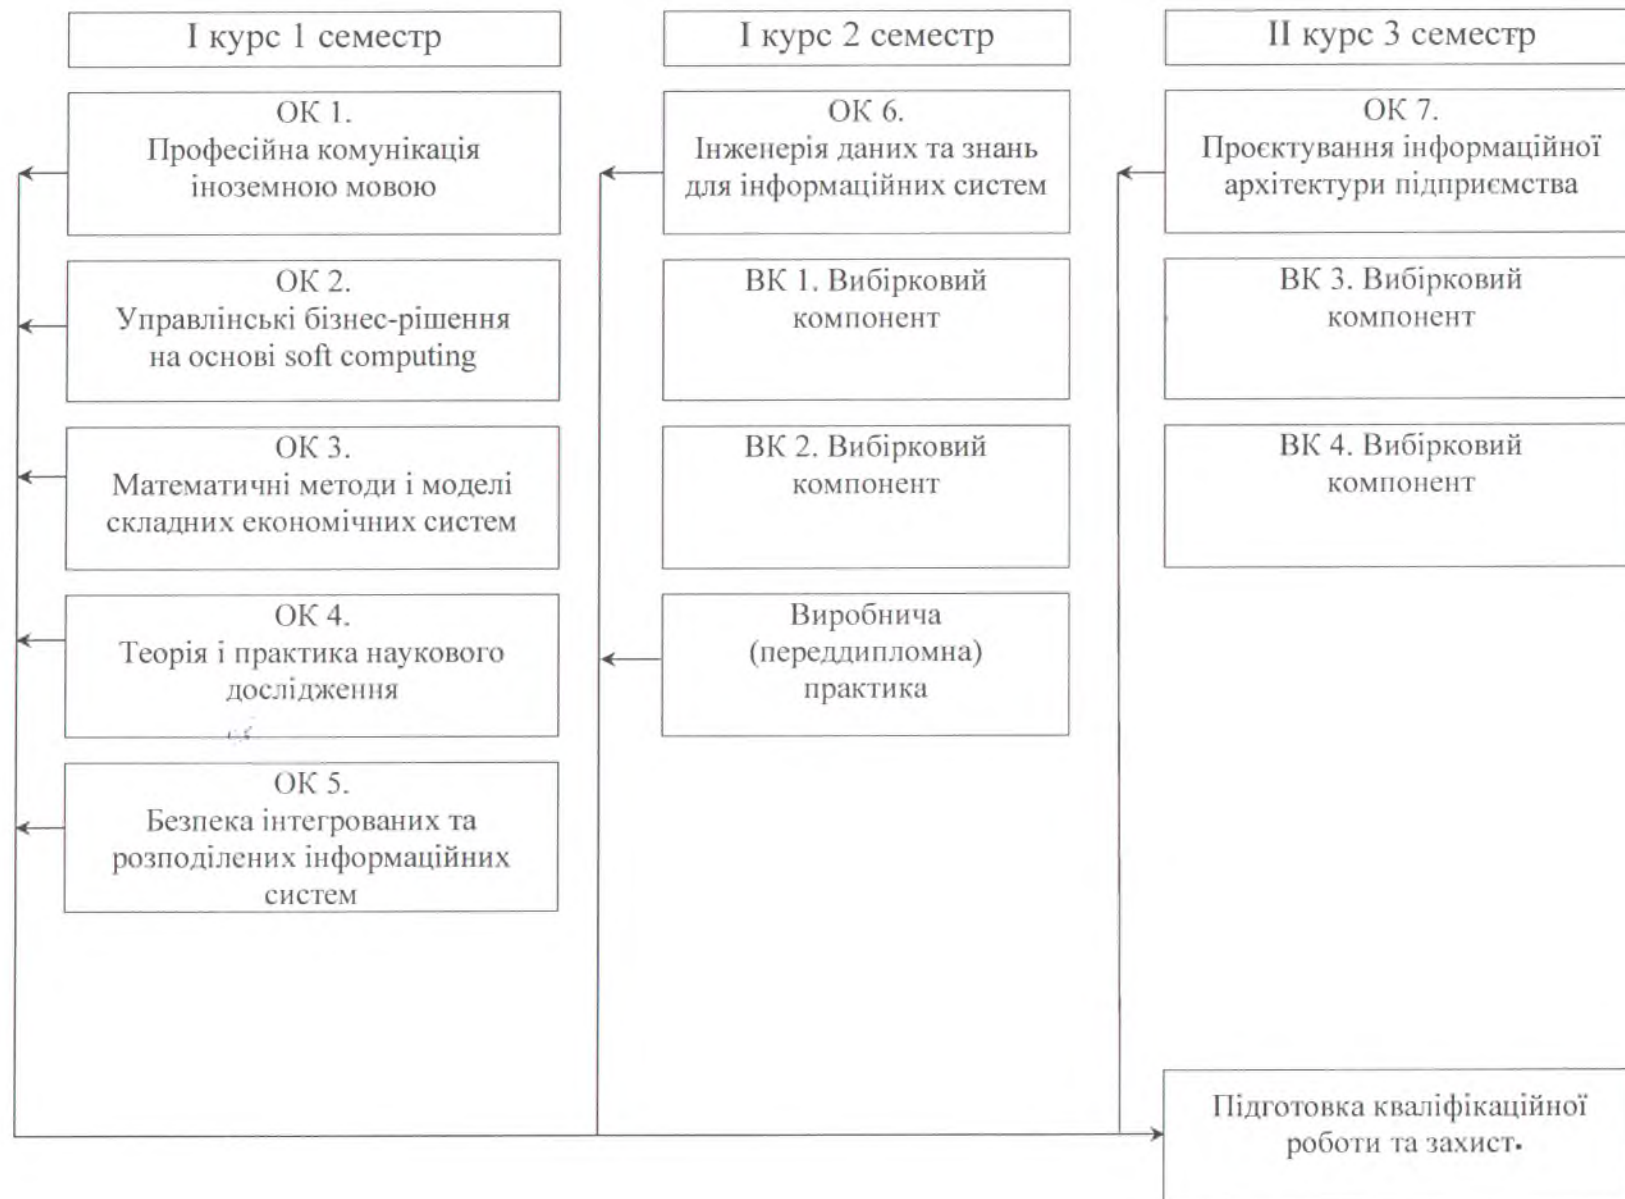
I курс 1 семестр

ОК 1.
Професійна комунікація іноземною мовою

ОК 2.
Управлінські бізнес-рішення на основі soft computing

ОК 3.
Математичні методи і моделі складних економічних систем

ОК 4.
Теорія і практика наукового дослідження

ОК 5.
Безпека інтегрованих та розподілених інформаційних систем

I курс 2 семестр

ОК 6.
Інженерія даних та знань для інформаційних систем

ВК 1. Вибірковий компонент

ВК 2. Вибірковий компонент

Виробнича (переддипломна) практика

II курс 3 семестр

ОК 7.
Проєктування інформаційної архітектури підприємства

ВК 3. Вибірковий компонент

ВК 4. Вибірковий компонент

Підготовка кваліфікаційної роботи та захист.